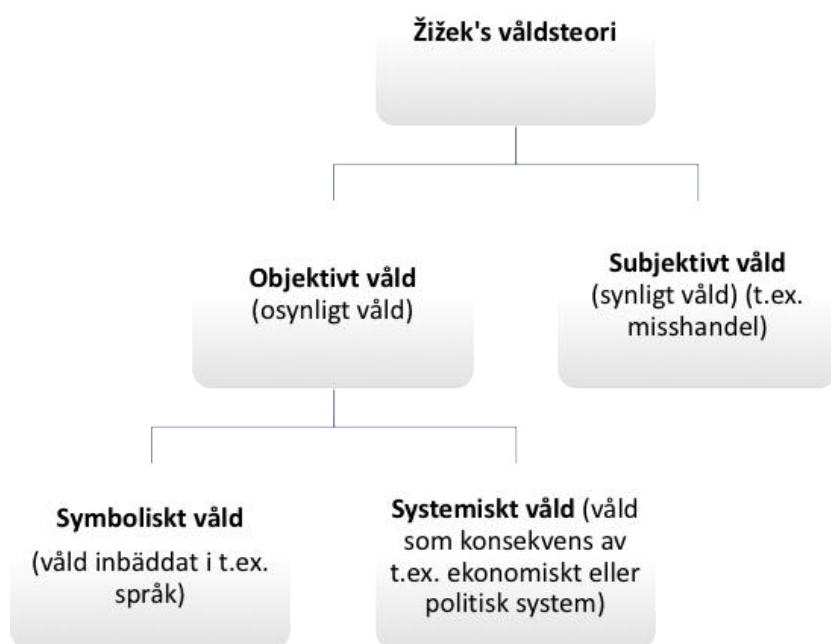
Žižek's våldsteori

Objektivt våld (osynligt våld)

Subjektivt våld (synligt våld) (t.ex. misshandel)

Symboliskt våld

(våld inbäddat i t.ex. språk)

Systemiskt våld (våld som konsekvens av t.ex. ekonomiskt eller politisk system)